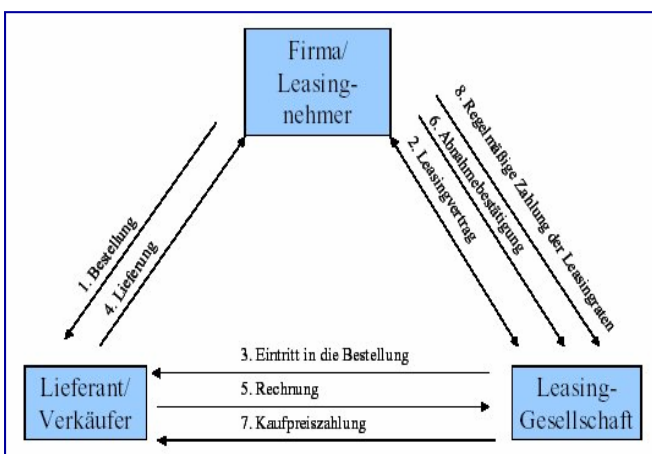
Firma/
Leasingnehmer

1. Bestellung

4. Lieferung

2. Leasingvertrag

6. Abnahmebestätigung

8. Regelmäßige Zahlung der Leasingraten

Lieferant/
Verkäufer

3. Eintritt in die Bestellung

5. Rechnung

7. Kaufpreiszahlung

Leasing-
Gesellschaft